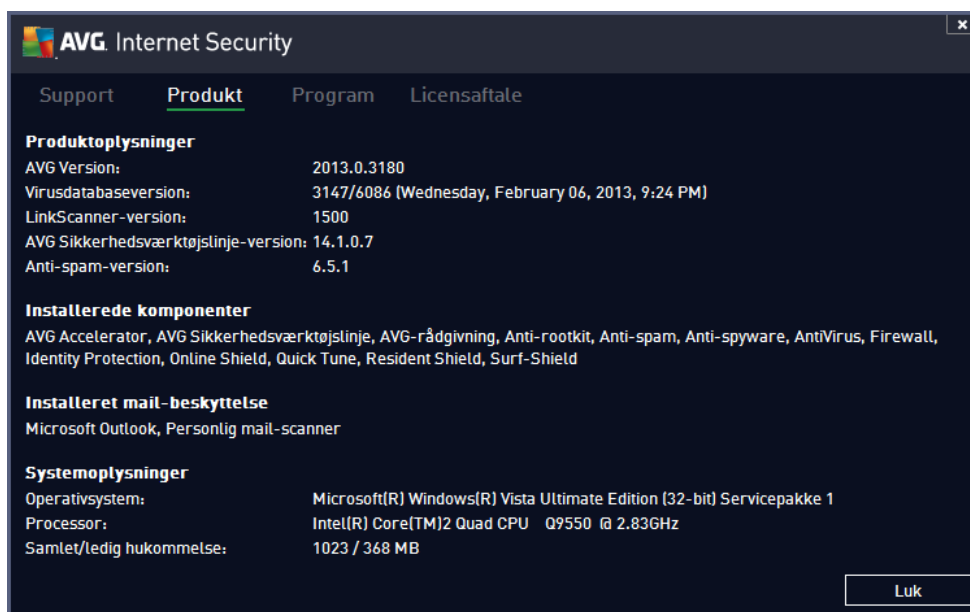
AVG. Internet Security

×

Support Produkt Program Licensaftale

**Produktoplysninger**

| | |
|---|---|
| AVG Version: | 2013.0.3180 |
| Virusdatabaseversion: | 3147/6086 (Wednesday, February 06, 2013, 9:24 PM) |
| LinkScanner-version: | 1500 |
| AVG Sikkerhedsværktøjslinje-version: | 14.1.0.7 |
| Anti-spam-version: | 6.5.1 |

**Installerede komponenter**

AVG Accelerator, AVG Sikkerhedsværktøjslinje, AVG-rådgivning, Anti-rootkit, Anti-spam, Anti-spyware, AntiVirus, Firewall, Identity Protection, Online Shield, Quick Tune, Resident Shield, Surf-Shield

**Installeret mail-beskyttelse**

Microsoft Outlook, Personlig mail-scanner

**Systemoplysninger**

| | |
|---|---|
| Operativsystem: | Microsoft(R) Windows(R) Vista Ultimate Edition (32-bit) Servicepakke 1 |
| Processor: | Intel(R) Core(TM)2 Quad CPU Q9550 @ 2.83GHz |
| Samlet/ledig hukommelse: | 1023 / 368 MB |

Luk